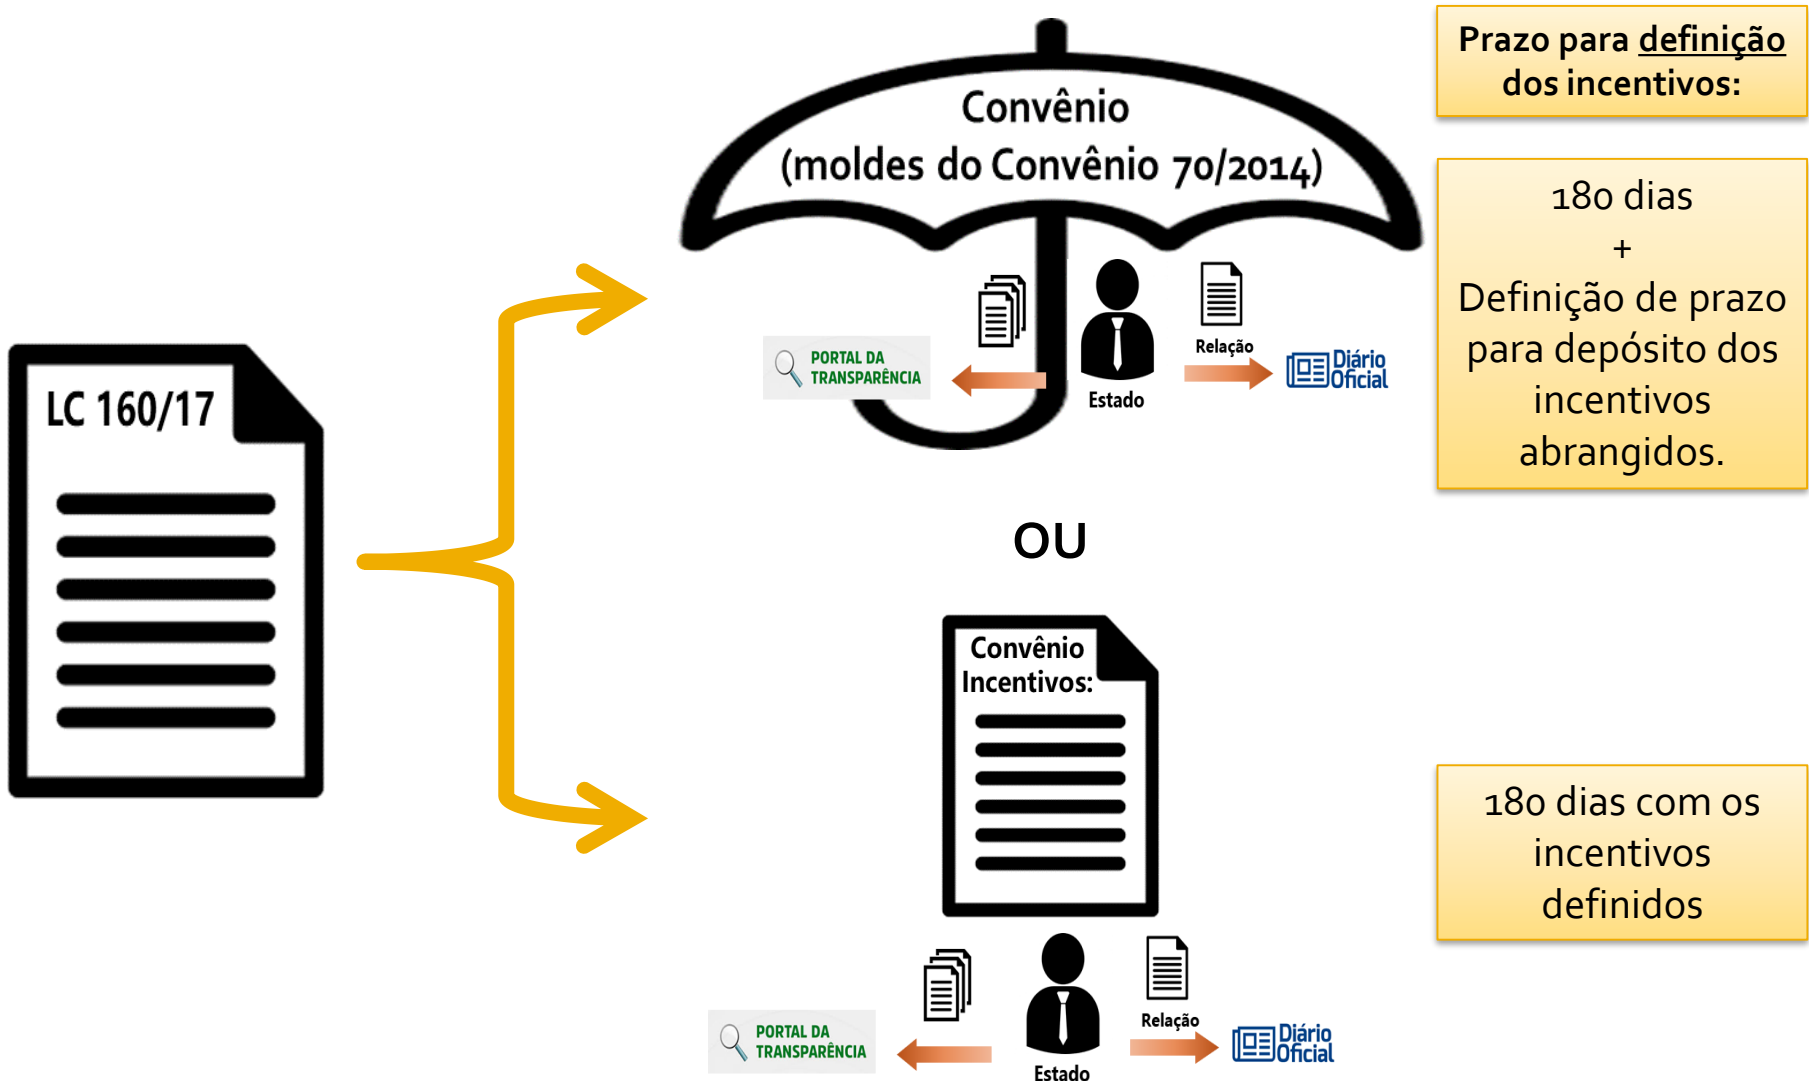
Prazo para definição dos incentivos:

LC 160/17

Convênio
(moldes do Convênio 70/2014)

PORTAL DA TRANSPARÊNCIA

Estado

Relação

Diário Oficial

180 dias
+
Definição de prazo para depósito dos incentivos abrangidos.

OU

Convênio Incentivos:

PORTAL DA TRANSPARÊNCIA

Estado

Relação

Diário Oficial

180 dias com os incentivos definidos